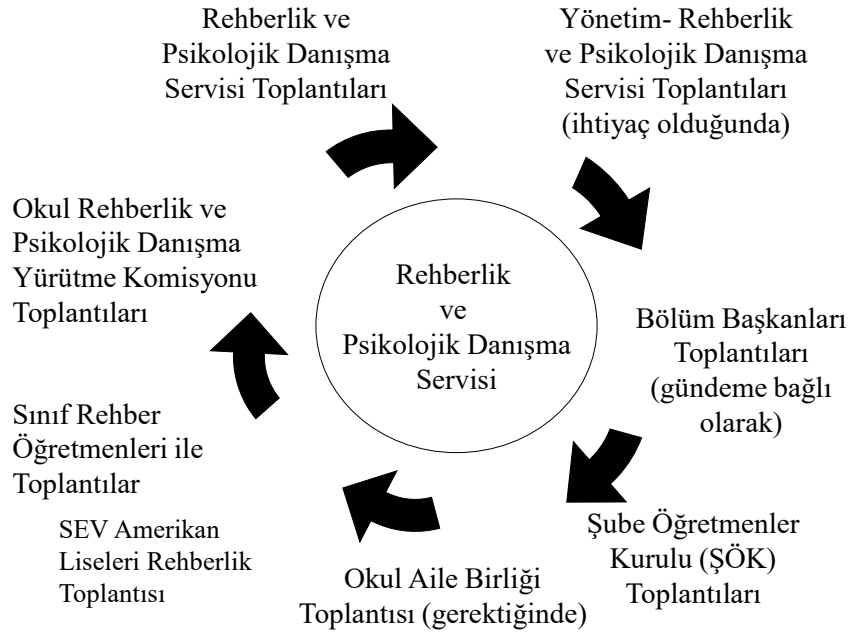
Rehberlik ve Psikolojik Danışma Servisi

Rehberlik ve Psikolojik Danışma Servisi Toplantıları

Yönetim- Rehberlik ve Psikolojik Danışma Servisi Toplantıları (ihtiyaç olduğunda)

Bölüm Başkanları Toplantıları (gündeme bağlı olarak)

Şube Öğretmenler Kurulu (ŞÖK) Toplantıları

Okul Aile Birliği Toplantısı (gerektiğinde)

SEV Amerikan Liseleri Rehberlik Toplantısı

Sınıf Rehber Öğretmenleri ile Toplantılar

Okul Rehberlik ve Psikolojik Danışma Yürütme Komisyonu Toplantıları